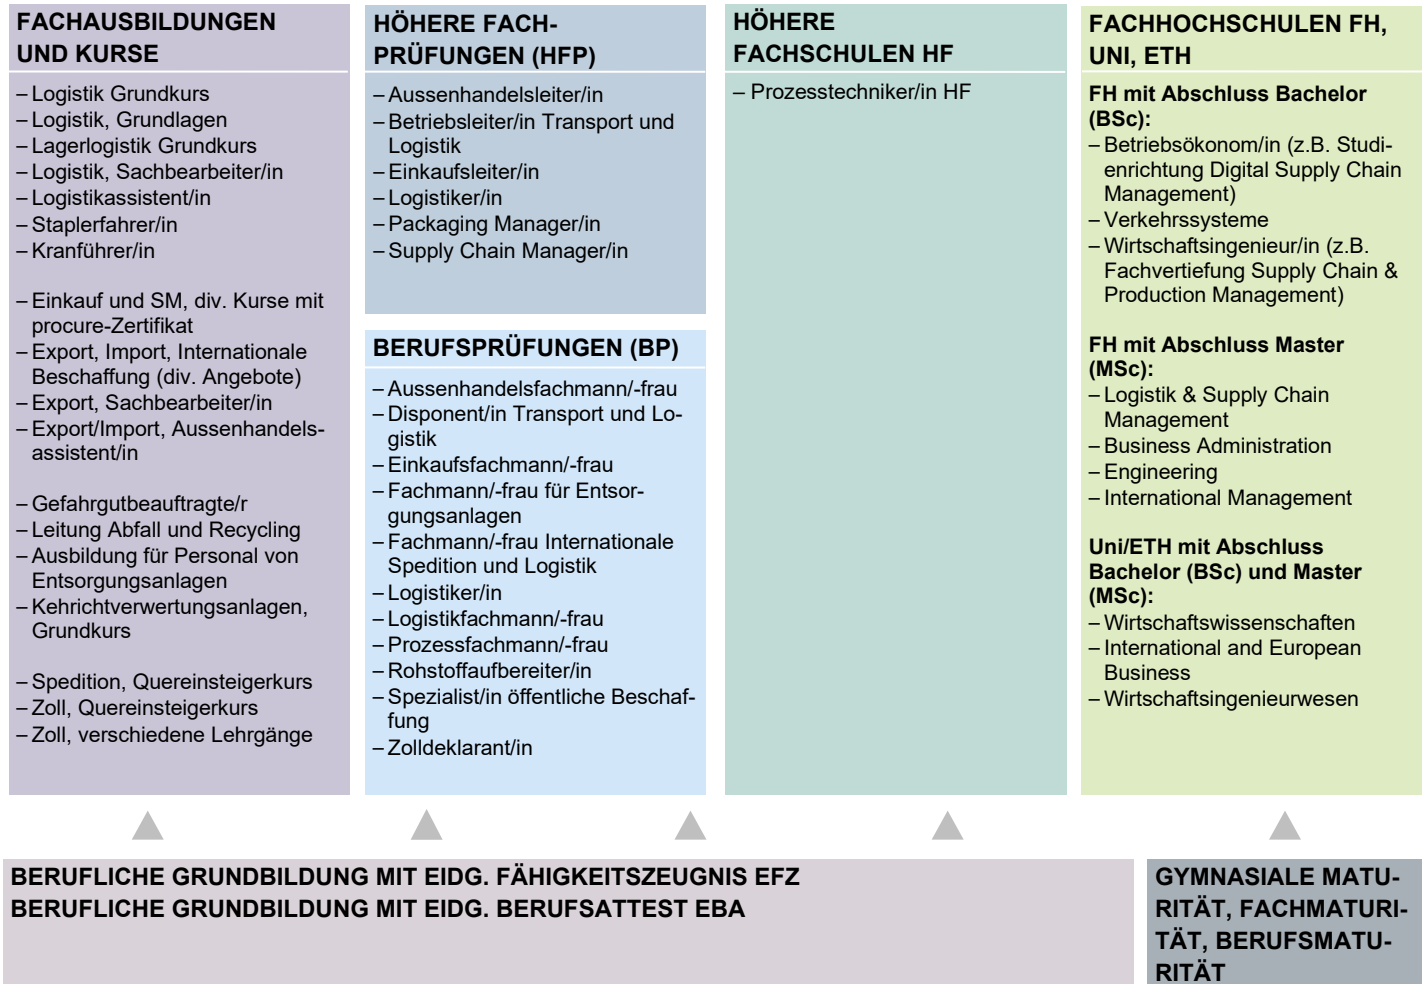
FACHAUSBILDUNGEN UND KURSE

– Logistik Grundkurs
– Logistik, Grundlagen
– Lagerlogistik Grundkurs
– Logistik, Sachbearbeiter/in
– Logistikassistent/in
– Staplerfahrer/in
– Kranführer/in

– Einkauf und SM, div. Kurse mit procure-Zertifikat
– Export, Import, Internationale Beschaffung (div. Angebote)
– Export, Sachbearbeiter/in
– Export/Import, Aussenhandelsassistent/in

– Gefahrgutbeauftragte/r
– Leitung Abfall und Recycling
– Ausbildung für Personal von Entsorgungsanlagen
– Kehrichtverwertungsanlagen, Grundkurs

– Spedition, Quereinsteigerkurs
– Zoll, Quereinsteigerkurs
– Zoll, verschiedene Lehrgänge

HÖHERE FACHPRÜFUNGEN (HFP)

– Aussenhandelsleiter/in
– Betriebsleiter/in Transport und Logistik
– Einkaufsleiter/in
– Logistiker/in
– Packaging Manager/in
– Supply Chain Manager/in

BERUFSPRÜFUNGEN (BP)

– Aussenhandelsfachmann/-frau
– Disponent/in Transport und Logistik
– Einkaufsfachmann/-frau
– Fachmann/-frau für Entsorgungsanlagen
– Fachmann/-frau Internationale Spedition und Logistik
– Logistiker/in
– Logistikfachmann/-frau
– Prozessfachmann/-frau
– Rohstoffaufbereiter/in
– Spezialist/in öffentliche Beschaffung
– Zolldeklarant/in

HÖHERE FACHSCHULEN HF

– Prozesstechniker/in HF

FACHHOCHSCHULEN FH, UNI, ETH

FH mit Abschluss Bachelor (BSc):
– Betriebsökonom/in (z.B. Studienrichtung Digital Supply Chain Management)
– Verkehrssysteme
– Wirtschaftsingenieur/in (z.B. Fachvertiefung Supply Chain & Production Management)

FH mit Abschluss Master (MSc):
– Logistik & Supply Chain Management
– Business Administration
– Engineering
– International Management

Uni/ETH mit Abschluss Bachelor (BSc) und Master (MSc):
– Wirtschaftswissenschaften
– International and European Business
– Wirtschaftsingenieurwesen

BERUFLICHE GRUNDBILDUNG MIT EIDG. FÄHIGKEITSZEUGNIS EFZ
BERUFLICHE GRUNDBILDUNG MIT EIDG. BERUFSATTEST EBA

GYMNASIALE MATURITÄT, FACHMATURITÄT, BERUFSMATURITÄT